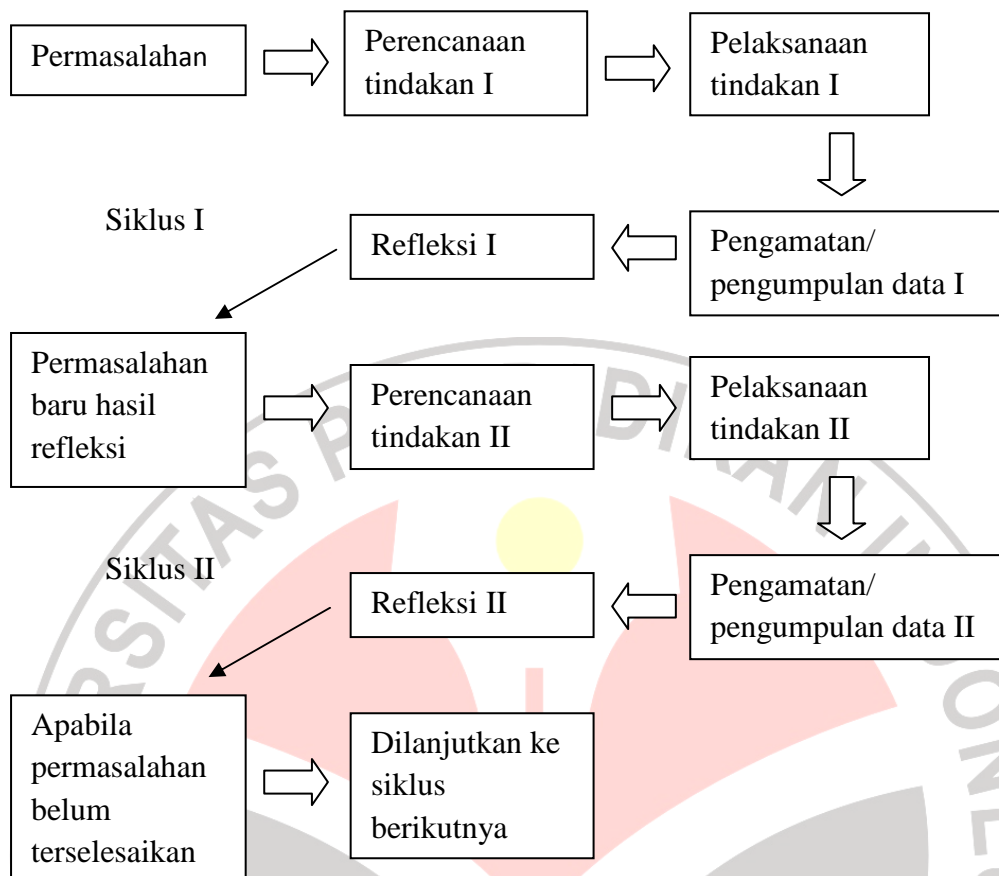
Permasalahan

Perencanaan tindakan I

Pelaksanaan tindakan I

Siklus I

Refleksi I

Pengamatan/ pengumpulan data I

Permasalahan baru hasil refleksi

Perencanaan tindakan II

Pelaksanaan tindakan II

Siklus II

Refleksi II

Pengamatan/ pengumpulan data II

Apabila permasalahan belum terselesaikan

Dilanjutkan ke siklus berikutnya